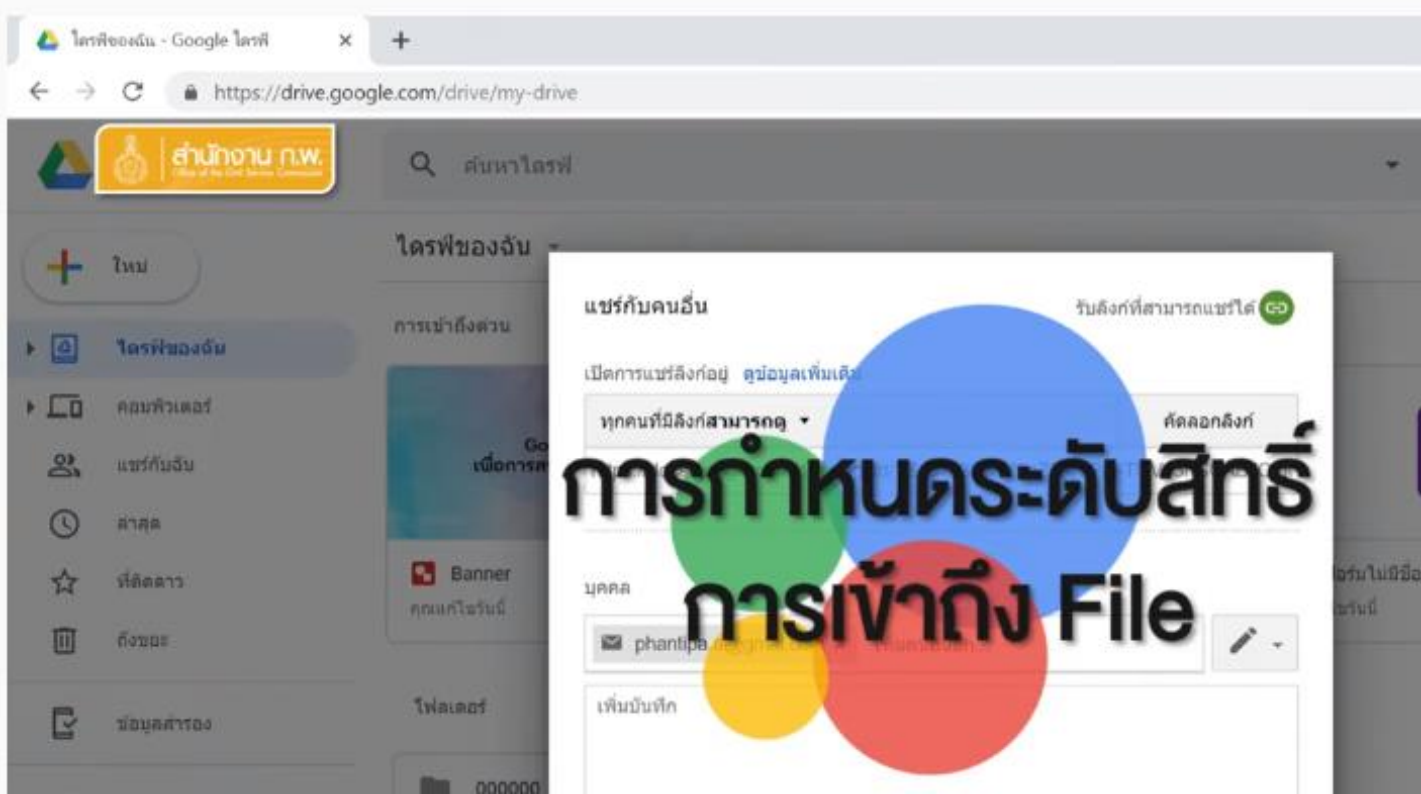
ไดรฟ์ของฉัน - Google ไดรฟ์
https://drive.google.com/drive/my-drive
สำนักงาน ก.พ.
Office of the Civil Service Commission
ค้นหาไดรฟ์
ใหม่
ไดรฟ์ของฉัน
คอมพิวเตอร์
แชร์กับฉัน
ล่าสุด
ที่ติดดาว
ถังขยะ
ข้อมูลสำรอง
ไดรฟ์ของฉัน
การเข้าถึงด่วน
Go
เมื่อการส
Banner
คุณแก้ไขวันนี้
โฟลเดอร์
000000
แชร์กับคนอื่น
รับลิงก์ที่สามารถแชร์ได้
เปิดการแชร์ลิงก์อยู่ ดูข้อมูลเพิ่มเติม
ทุกคนที่มีลิงก์สามารถดู
คัดลอกลิงก์
บุคคล
phantipa
เพิ่มบันทึก
อร์มไม่มีชื่อ
วันนี้
การกำหนดระดับสิทธิ์
การเข้าถึง File